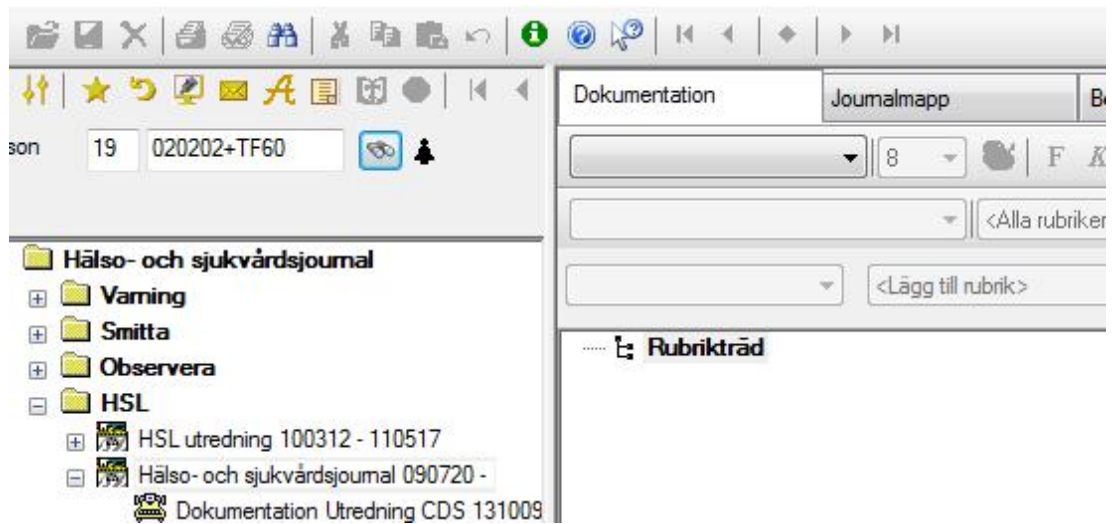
son 19 020202+TF60

Hälso- och sjukvårdsjournal
Varning
Smitta
Observera
HSL
HSL utredning 100312 - 110517
Hälso- och sjukvårdsjournal 090720 -
Dokumentation Utredning CDS 131009

Dokumentation | Journalmapp | Be

8 | F | K

<Alla rubriker

<Lägg till rubrik>

Rubrikträd